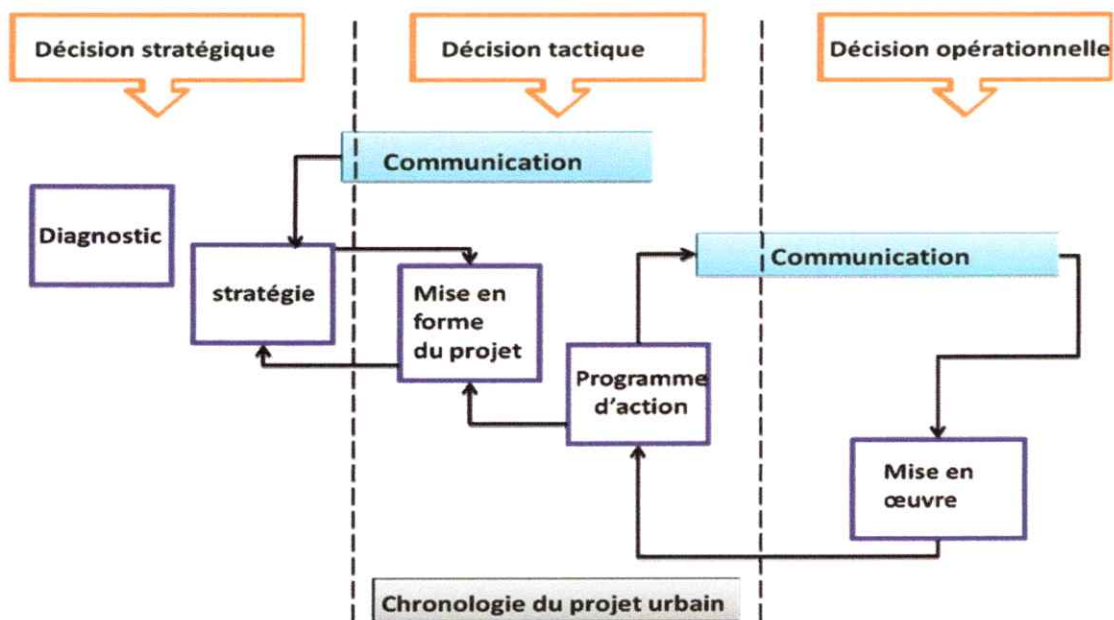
Décision stratégique

Décision tactique

Décision opérationnelle

Communication

Diagnostic

stratégie

Mise en forme du projet

Communication

Programme d'action

Mise en œuvre

Chronologie du projet urbain